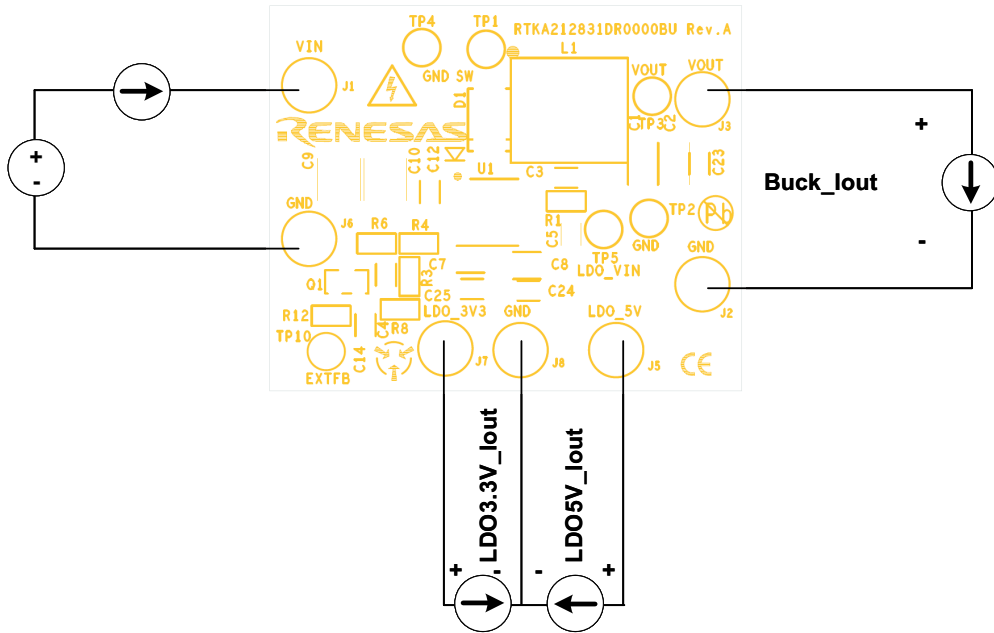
TP4 TP1 RTKA212831DR0000BU Rev.A
VIN
L1
GND SW
VOUT VOUT
J1
D1
RENESAS
C1 TP3 C2
J3
+
C9
C10 C12
U1
C3
C23
+
-
Buck_Iout
R1
TP2 Pb
GND
J6
R6 R4
C5
TP5
GND
-
GND
LDO_VIN
C8
Q1
R3
C7
C25
C24
J2
R12
C4 R8
LDO_3V3 GND LDO_5V
TP10
C14
J7 J8 J5
CE
EXTFB
LDO3.3V_Iout
LDO5V_Iout
+ - - +